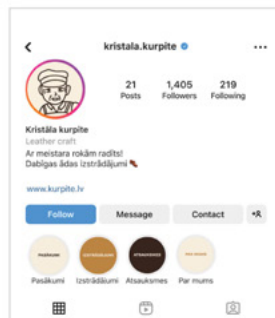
kristala.kurpite

21 Posts

1,405 Followers

219 Following

Kristāla kurpite
Leather craft
Ar meistara rokām radīts!
Dabīgās ādas izstrādājumi

www.kurpite.lv

Follow

Message

Contact

PASĀKUMI

IZSTRĀDĀJUMI

ATSAUKSMES

PAR MUMS

Pasākumi

Izstrādājumi

Atsauksmes

Par mums